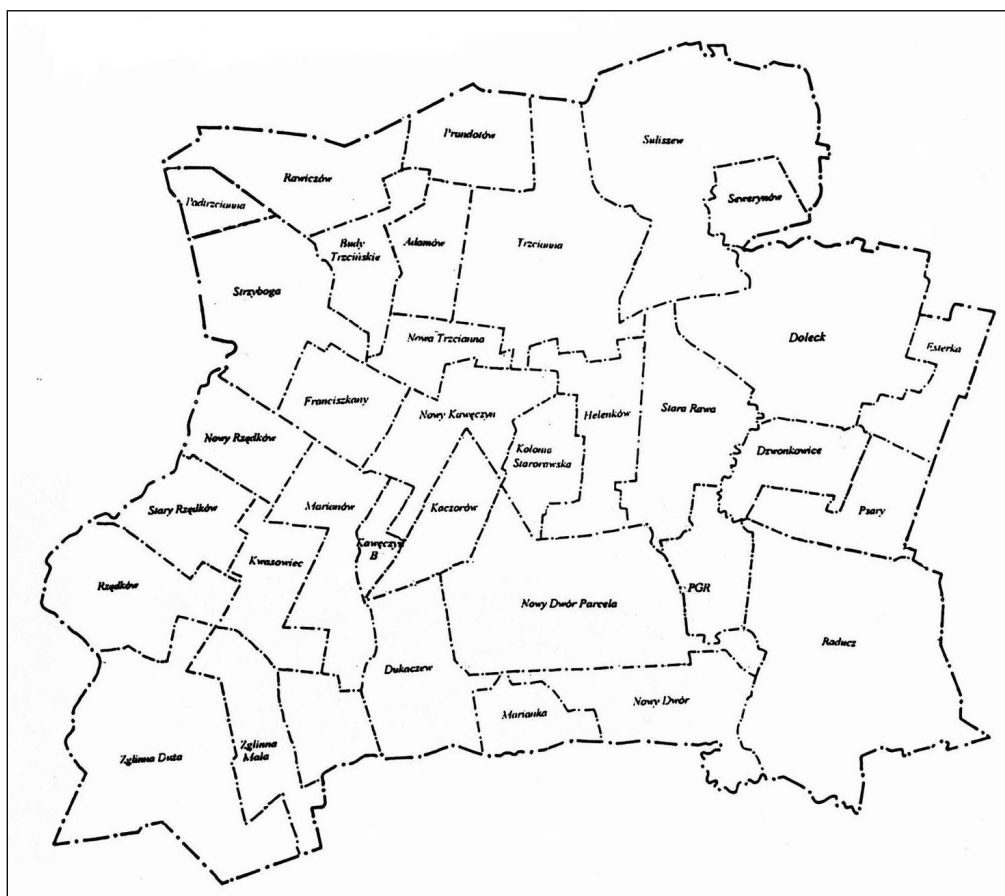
Prandotów

Suliszew

Rawiczów

Seweryntów

Podtrzcianna

Budy Trzcińskie

Adamów

Trzcianna

Strzyboga

Doleck

Nowa Trzcianna

Esterka

Franciszkany

Nowy Kawęczyn

Helenków

Stara Rawa

Nowy Rzędków

Kolonia Starorawska

Dzwonkowice

Stary Rzędków

Marianów

Koczorów

Psary

Kawęczyn B

Kwasowiec

Rzędków

Nowy Dwór Parcela

PGR

Raducz

Dukaczew

Marianka

Nowy Dwór

Zglinna Duża

Zglinna Mała